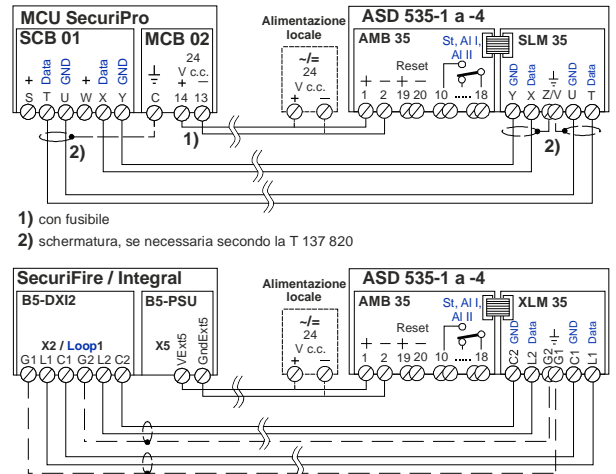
MCU SecuriPro
SCB 01
+ Data GND + Data GND
S T U W X Y
MCB 02
24 V c.c.
+
C 14 13
Alimentazione locale
~/=
24
V c.c.
+ −
ASD 535-1 a -4
AMB 35
+ − + −
1 2
Reset
19 20
St, Al I, Al II
10 ..... 18
SLM 35
GND Data + GND Data
Y X Z/V U T
1)
2)
2)

1) con fusibile
2) schermatura, se necessaria secondo la T 137 820

SecuriFire / Integral
B5-DXI2
X2 / Loop1
G1 L1 C1 G2 L2 C2
B5-PSU
X5
VExt5 GndExt5
Alimentazione locale
~/=
24
V c.c.
+ −
ASD 535-1 a -4
AMB 35
+ − + −
1 2
Reset
19 20
St, Al I, Al II
10 ..... 18
XLM 35
GND Data GND Data
C2 L2 G2 C1 L1